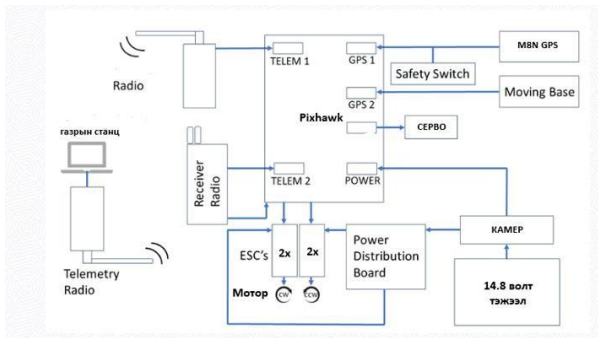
Radio

TELEM 1

GPS 1

M8N GPS

Safety Switch

GPS 2

Moving Base

Pixhawk

СЕРВО

газрын станц

Receiver Radio

TELEM 2

POWER

ESC's

2x

2x

Power Distribution Board

КАМЕР

Telemetry Radio

Мотор

CW

CCW

14.8 волт тэжээл